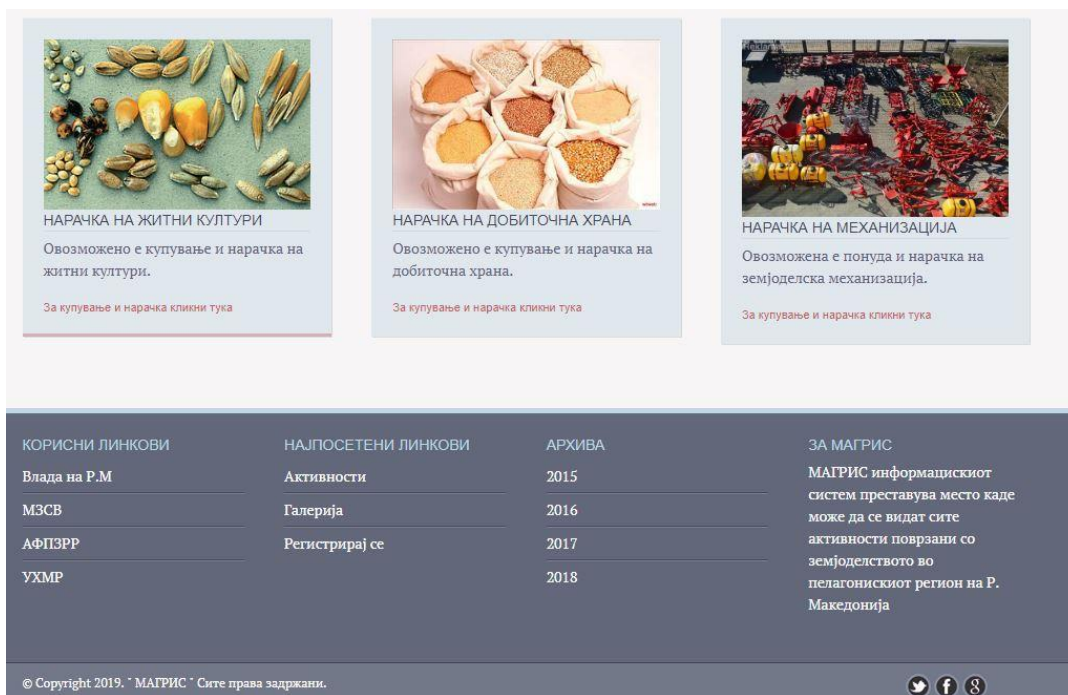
НАРАЧКА НА ЖИТНИ КУЛТУРИ

Овозможено е купување и нарачка на житни култури.

За купување и нарачка кликни тука

НАРАЧКА НА ДОБИТОЧНА ХРАНА

Овозможено е купување и нарачка на добиточна храна.

За купување и нарачка кликни тука

НАРАЧКА НА МЕХАНИЗАЦИЈА

Овозможена е понуда и нарачка на земјоделска механизација.

За купување и нарачка кликни тука

КОРИСНИ ЛИНКОВИ

Влада на Р.М

МЗСВ

АФПЗРР

УХМР

НАЈПОСЕТЕНИ ЛИНКОВИ

Активности

Галерија

Регистрирај се

АРХИВА

2015

2016

2017

2018

ЗА МАГРИС

МАГРИС информацискиот систем преставува место каде може да се видат сите активности поврзани со земјоделството во пелагонискиот регион на Р. Македонија

© Copyright 2019. " МАГРИС " Сите права задржани.